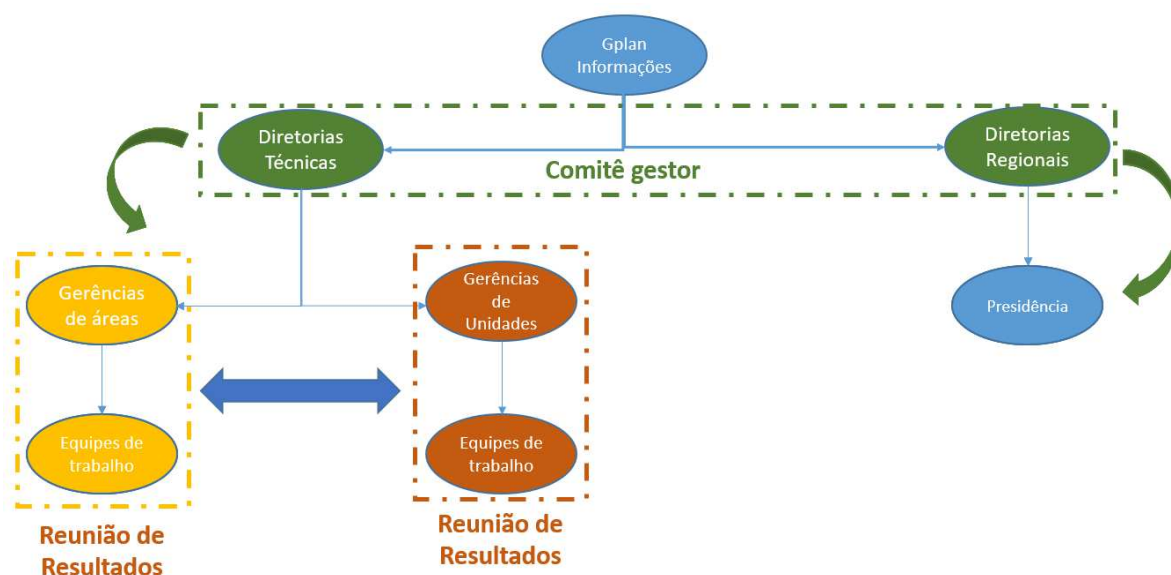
Gplan Informações

Diretorias Técnicas

Comitê gestor

Diretorias Regionais

Presidência

Gerências de áreas

Equipes de trabalho

Gerências de Unidades

Equipes de trabalho

Reunião de Resultados

Reunião de Resultados